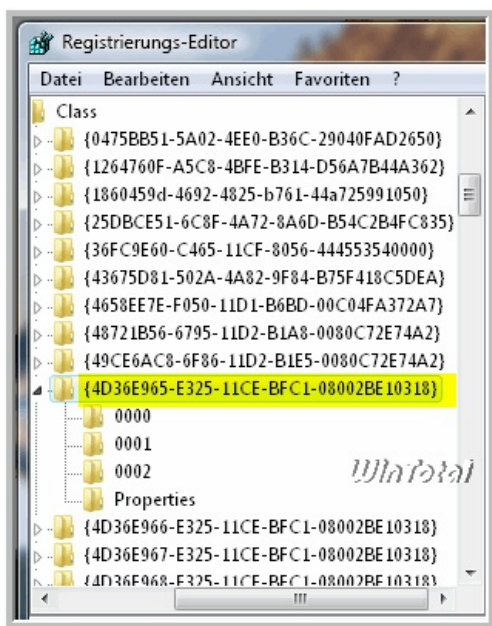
Registrierungs-Editor

Datei Bearbeiten Ansicht Favoriten ?

Class
{0475BB51-5A02-4EE0-B36C-29040FAD2650}
{1264760F-A5C8-4BFE-B314-D56A7B44A362}
{1860459d-4692-4825-b761-44a725991050}
{25DBCE51-6C8F-4A72-8A6D-B54C2B4FC835}
{36FC9E60-C465-11CF-8056-444553540000}
{43675D81-502A-4A82-9F84-B75F418C5DEA}
{4658EE7E-F050-11D1-B6BD-00C04FA372A7}
{48721B56-6795-11D2-B1A8-0080C72E74A2}
{49CE6AC8-6F86-11D2-B1E5-0080C72E74A2}
{4D36E965-E325-11CE-BFC1-08002BE10318}
0000
0001
0002
Properties
{4D36E966-E325-11CE-BFC1-08002BE10318}
{4D36E967-E325-11CE-BFC1-08002BE10318}
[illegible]

WinTotal